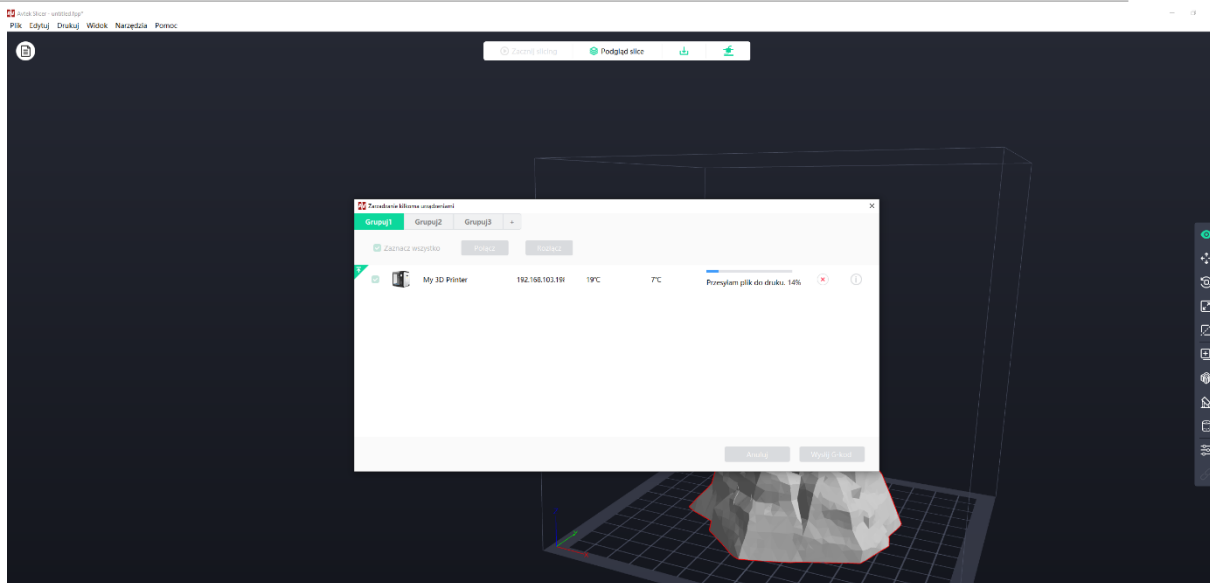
Anker Slicer - untitled.3pp*

Plik Edytuj Drukuj Widok Narzędzia Pomoc

Zacznij slicing   Podgląd slice

Zarządzanie kilkoma urządzeniami

Grupuj1 Grupuj2 Grupuj3 +

Zaznacz wszystko   Połącz   Rozłącz

My 3D Printer   192.168.103.19   19°C   7°C   Przesyłam plik do druku. 14%

Anuluj   Wyślij G-kod